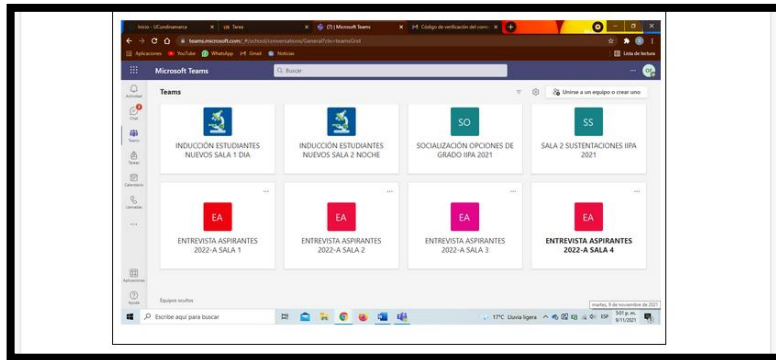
Inicio - UCundinamarca | Tarea | (7) | Microsoft Teams | Código de verificación del correo

teams.microsoft.com/_#/school/conversations/General?ctx=teamsGrid

Aplicaciones | YouTube | WhatsApp | Gmail | Noticias | Lista de lectura

Microsoft Teams | Buscar

Actividad | Chat | Teams | Tareas | Calendario | Llamadas | ... | Aplicaciones | Ayuda

Teams

Unirse a un equipo o crear uno

INDUCCIÓN ESTUDIANTES NUEVOS SALA 1 DÍA

INDUCCIÓN ESTUDIANTES NUEVOS SALA 2 NOCHE

SO
SOCIALIZACIÓN OPCIONES DE GRADO IIPA 2021

SS
SALA 2 SUSTENTACIONES IIPA 2021

EA
ENTREVISTA ASPIRANTES 2022-A SALA 1

EA
ENTREVISTA ASPIRANTES 2022-A SALA 2

EA
ENTREVISTA ASPIRANTES 2022-A SALA 3

EA
ENTREVISTA ASPIRANTES 2022-A SALA 4

Equipos ocultos

martes, 9 de noviembre de 2021

Escribe aquí para buscar

17°C Lluvia ligera ESP 5:01 p. m. 9/11/2021